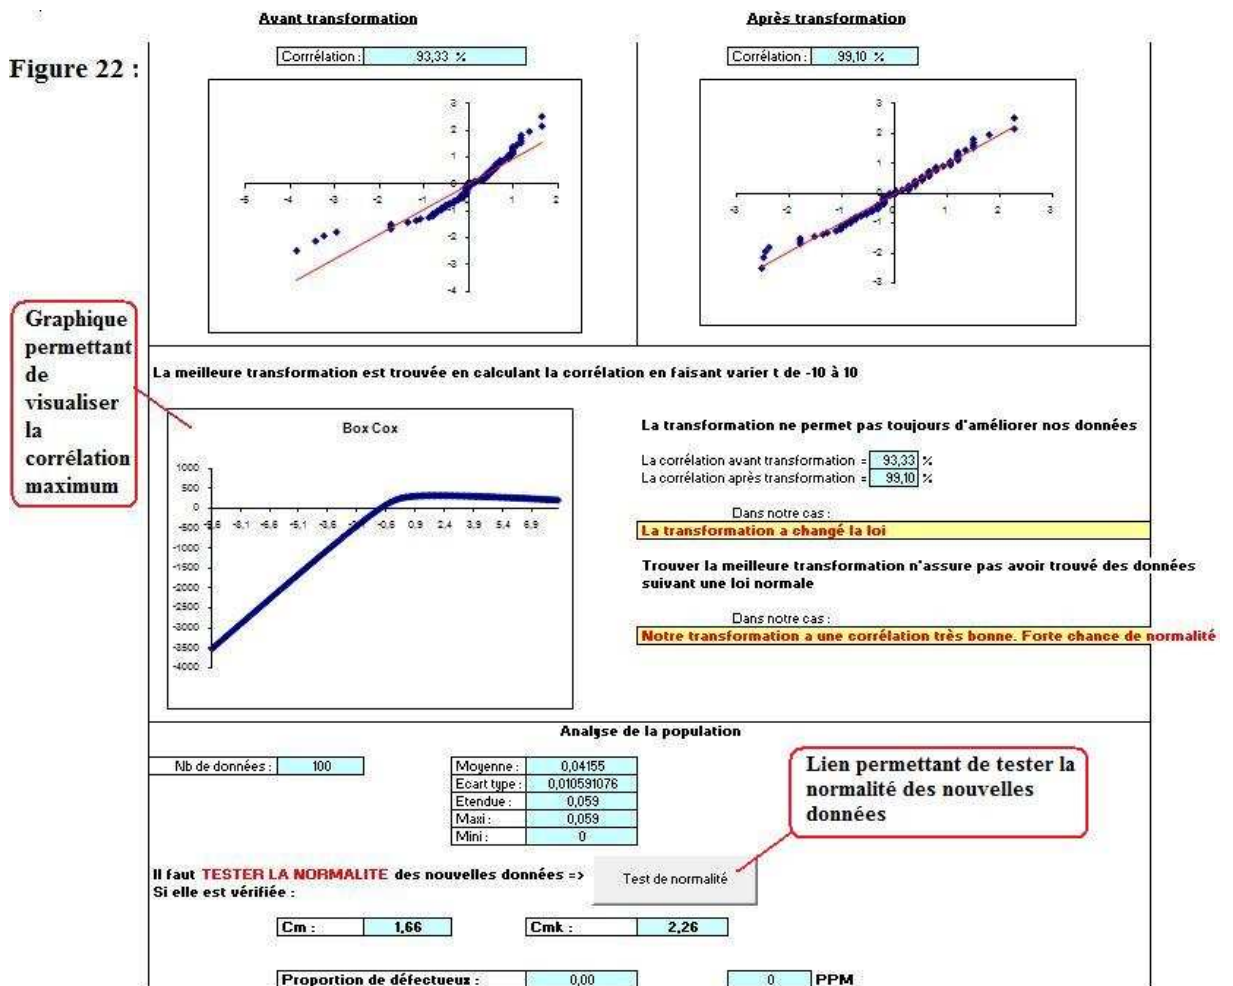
Figure 22 :

Avant transformation

Corrélation : 93,33 %

3
2
1
-5 -4 -3 -2 -1 0 1 2
-1
-2
-3
-4

Après transformation

Corrélation : 99,10 %

3
2
1
-3 -2 -1 1 2 3
-1
-2
-3

Graphique permettant de visualiser la corrélation maximum

La meilleure transformation est trouvée en calculant la corrélation en faisant varier t de -10 à 10

Box Cox

1000
500
0
-500
-1000
-1500
-2000
-2500
-3000
-3500
-4000

-9,6 -8,1 -6,6 -5,1 -3,6 -2 -0,6 0,9 2,4 3,9 5,4 6,9

La transformation ne permet pas toujours d'améliorer nos données

La corrélation avant transformation = 93,33 %
La corrélation après transformation = 99,10 %

Dans notre cas :
La transformation a changé la loi

Trouver la meilleure transformation n'assure pas avoir trouvé des données suivant une loi normale

Dans notre cas :
Notre transformation a une corrélation très bonne. Forte chance de normalité

Analyse de la population

Nb de données : 100

| Moyenne : | 0,04155 |
|---|---|
| Ecart type : | 0,010591076 |
| Etendue : | 0,059 |
| Maxi : | 0,059 |
| Mini : | 0 |

Lien permettant de tester la normalité des nouvelles données

Il faut TESTER LA NORMALITE des nouvelles données =>
Si elle est vérifiée :

Test de normalité

Cm : 1,66
Cmk : 2,26

Proportion de défectueux : 0,00
0 PPM